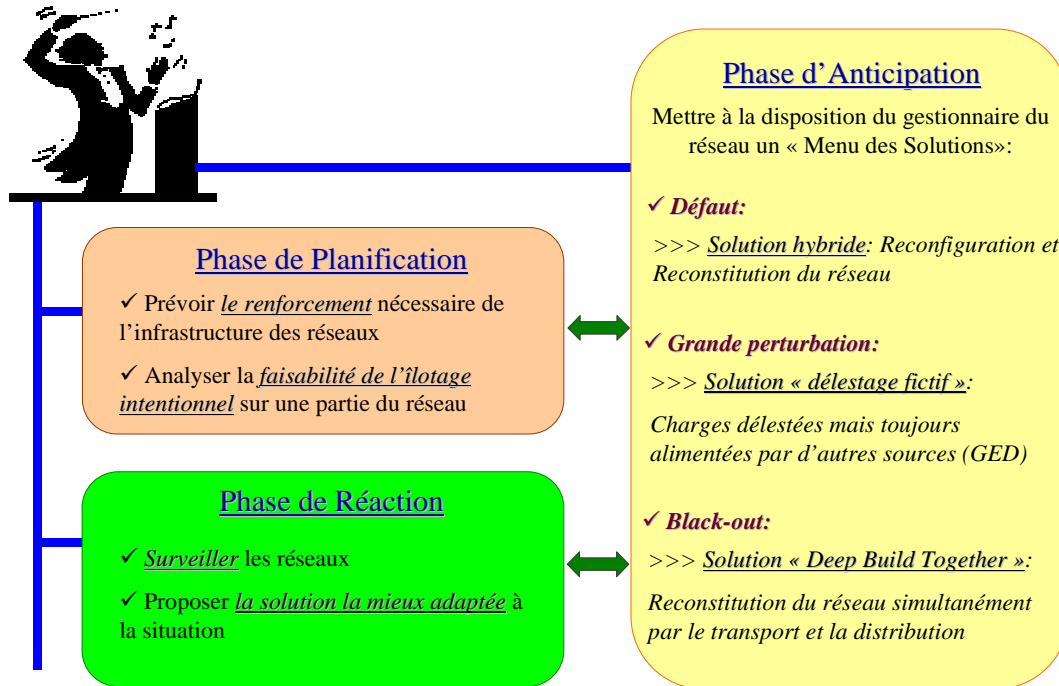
Phase de Planification

✓ Prévoir *le renforcement* nécessaire de l'infrastructure des réseaux

✓ Analyser la *faisabilité de l'îlotage intentionnel* sur une partie du réseau

Phase de Réaction

✓ *Surveiller* les réseaux

✓ Proposer *la solution la mieux adaptée* à la situation

Phase d'Anticipation

Mettre à la disposition du gestionnaire du réseau un « Menu des Solutions»:

✓ *Défaut:*

*>>> Solution hybride: Reconfiguration et Reconstitution du réseau*

✓ *Grande perturbation:*

*>>> Solution « délestage fictif »:*

*Charges délestées mais toujours alimentées par d'autres sources (GED)*

✓ *Black-out:*

*>>> Solution « Deep Build Together »:*

*Reconstitution du réseau simultanément par le transport et la distribution*